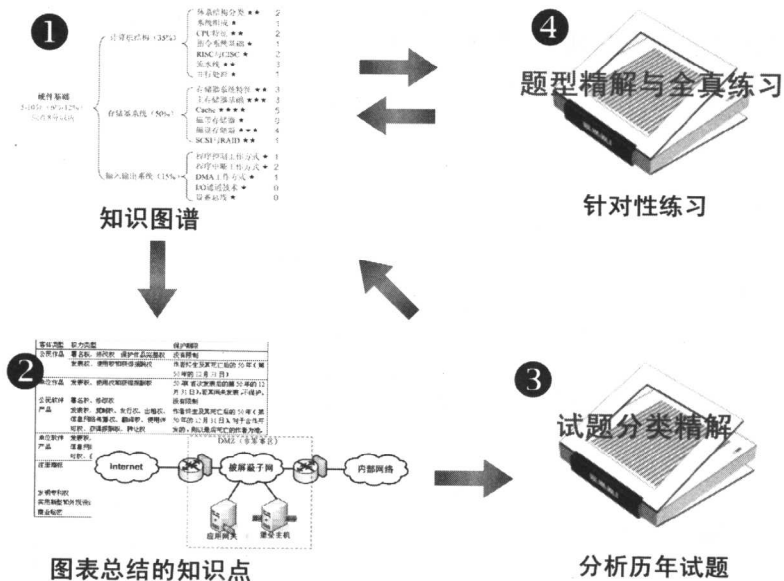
❶

硬件基础
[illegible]

计算机结构（35%）
体系结构分类 ★★ 2
系统组成 ★ 1
CPU组成 ★★ 2
指令系统基础 ★ 1
RISC与CISC ★ 2
流水线 ★★ 3
并行处理 ★ 1

存储系统（50%）
存储器系统特性 ★★ 3
主存储器系统 ★★★ 3
Cache ★★★★ 5
辅助存储器 ★ 0
辅助存储器 ★★★ 4
SCSI与RAID ★★ 3

输入输出系统（15%）
程序控制工作方式 ★ 1
程序中断工作方式 ★ 2
DMA工作方式 ★ 1
IO通道技术 ★ 0
总线系统 ★ 0

知识图谱

❹

题型精解与全真练习

针对性练习

❷

| 著作类型 | 权力类型 | 保护期限 |
|---|---|---|
| 公民作品 | 署名权、修改权、保护作品完整权 | 没有限制 |
| | 发表权、使用权和获得报酬权 | 作者终生及其死亡后的50年（第50年的12月31日） |
| 单位作品 | 发表权、使用权和获得报酬权 | 50年（首次发表后的第50年的12月31日），若期间未发表，不保护。没有限制 |
| 公民软件产品 | 署名权、修改权 | |
| | 发表权、复制权、发行权、出租权、信息网络传播权、翻译权、使用许可权、获得报酬权、转让权 | 作者终生及其死亡后的50年（第50年的12月31日），对于合作开发的，则以最后死亡的作者为准 |
| 单位软件产品 | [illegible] | |
| 注册商标 | | |
| 发明专利权 | | |
| 实用新型和外观设计 | | |
| 商业秘密 | | |

Internet
DMZ（非军事区）
被屏蔽子网
内部网络
应用网关
堡垒主机

图表总结的知识点

❸

试题分类精解

分析历年试题